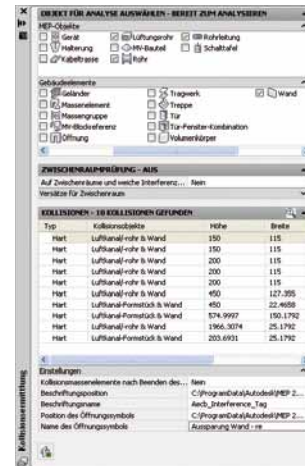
OBJEKT FÜR ANALYSE AUSWÄHLEN - BEREIT ZUM ANALYSIEREN

MEP-Objekte
Gerät
Luftungsrohr
Rohrleitung
Halterung
MV-Bauteil
Schalttafel
Kabeltrasse
Rohr

Gebäudeelemente
Geländer
Tragwerk
Wand
Massenelement
Treppe
Massengruppe
Tür
MV-Blockreferenz
Tür-Fenster-Kombination
Öffnung
Volumenkörper

ZWISCHENRAUMPRÜFUNG - AUS
Auf Zwischenräume und weiche Interferenz... Nein
Versätze für Zwischenraum

KOLLISIONEN - 10 KOLLISIONEN GEFUNDEN

| Typ | Kollisionsobjekte | Höhe | Breite |
|---|---|---|---|
| Hart | Luftkanal/-rohr & Wand | 150 | 115 |
| Hart | Luftkanal/-rohr & Wand | 150 | 115 |
| Hart | Luftkanal/-rohr & Wand | 200 | 115 |
| Hart | Luftkanal/-rohr & Wand | 200 | 115 |
| Hart | Luftkanal/-rohr & Wand | 200 | 115 |
| Hart | Luftkanal/-rohr & Wand | 450 | 127.355 |
| Hart | Luftkanal-Formstück & Wand | 450 | 22.4658 |
| Hart | Luftkanal-Formstück & Wand | 574.9997 | 150.1792 |
| Hart | Luftkanal/-rohr & Wand | 1966.3074 | 25.1792 |
| Hart | Luftkanal-Formstück & Wand | 203.6931 | 25.1792 |

Einstellungen
Kollisionsmassenelemente nach Beenden des... Nein
Beschriftungsposition C:\ProgramData\Autodesk\MEP 2...
Beschriftungsname Aecb_Interference_Tag
Position des Öffnungssymbols C:\ProgramData\Autodesk\MEP 2...
Name des Öffnungssymbols Aussparung Wand - re

Kollisionsermittlung